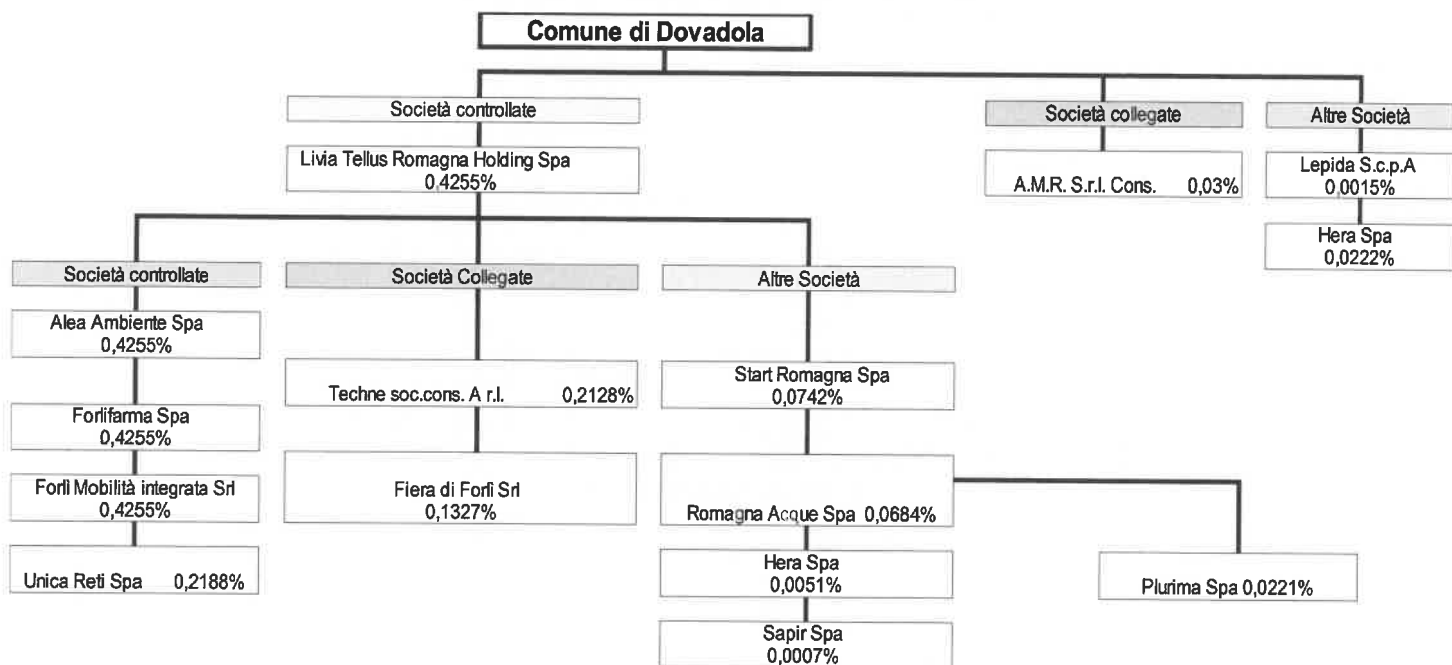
Comune di Dovadola

Società controllate

Livia Tellus Romagna Holding Spa
0,4255%

Società collegate

A.M.R. S.r.l. Cons. 0,03%

Altre Società

Lepida S.c.p.A
0,0015%

Hera Spa
0,0222%

Società controllate

Alea Ambiente Spa
0,4255%

Forlifarma Spa
0,4255%

Forlì Mobilità integrata Srl
0,4255%

Unica Reti Spa 0,2188%

Società Collegate

Techne soc.cons. A r.l. 0,2128%

Fiera di Forlì Srl
0,1327%

Altre Società

Start Romagna Spa
0,0742%

Romagna Acque Spa 0,0684%

Hera Spa
0,0051%

Sapir Spa
0,0007%

Plurima Spa 0,0221%